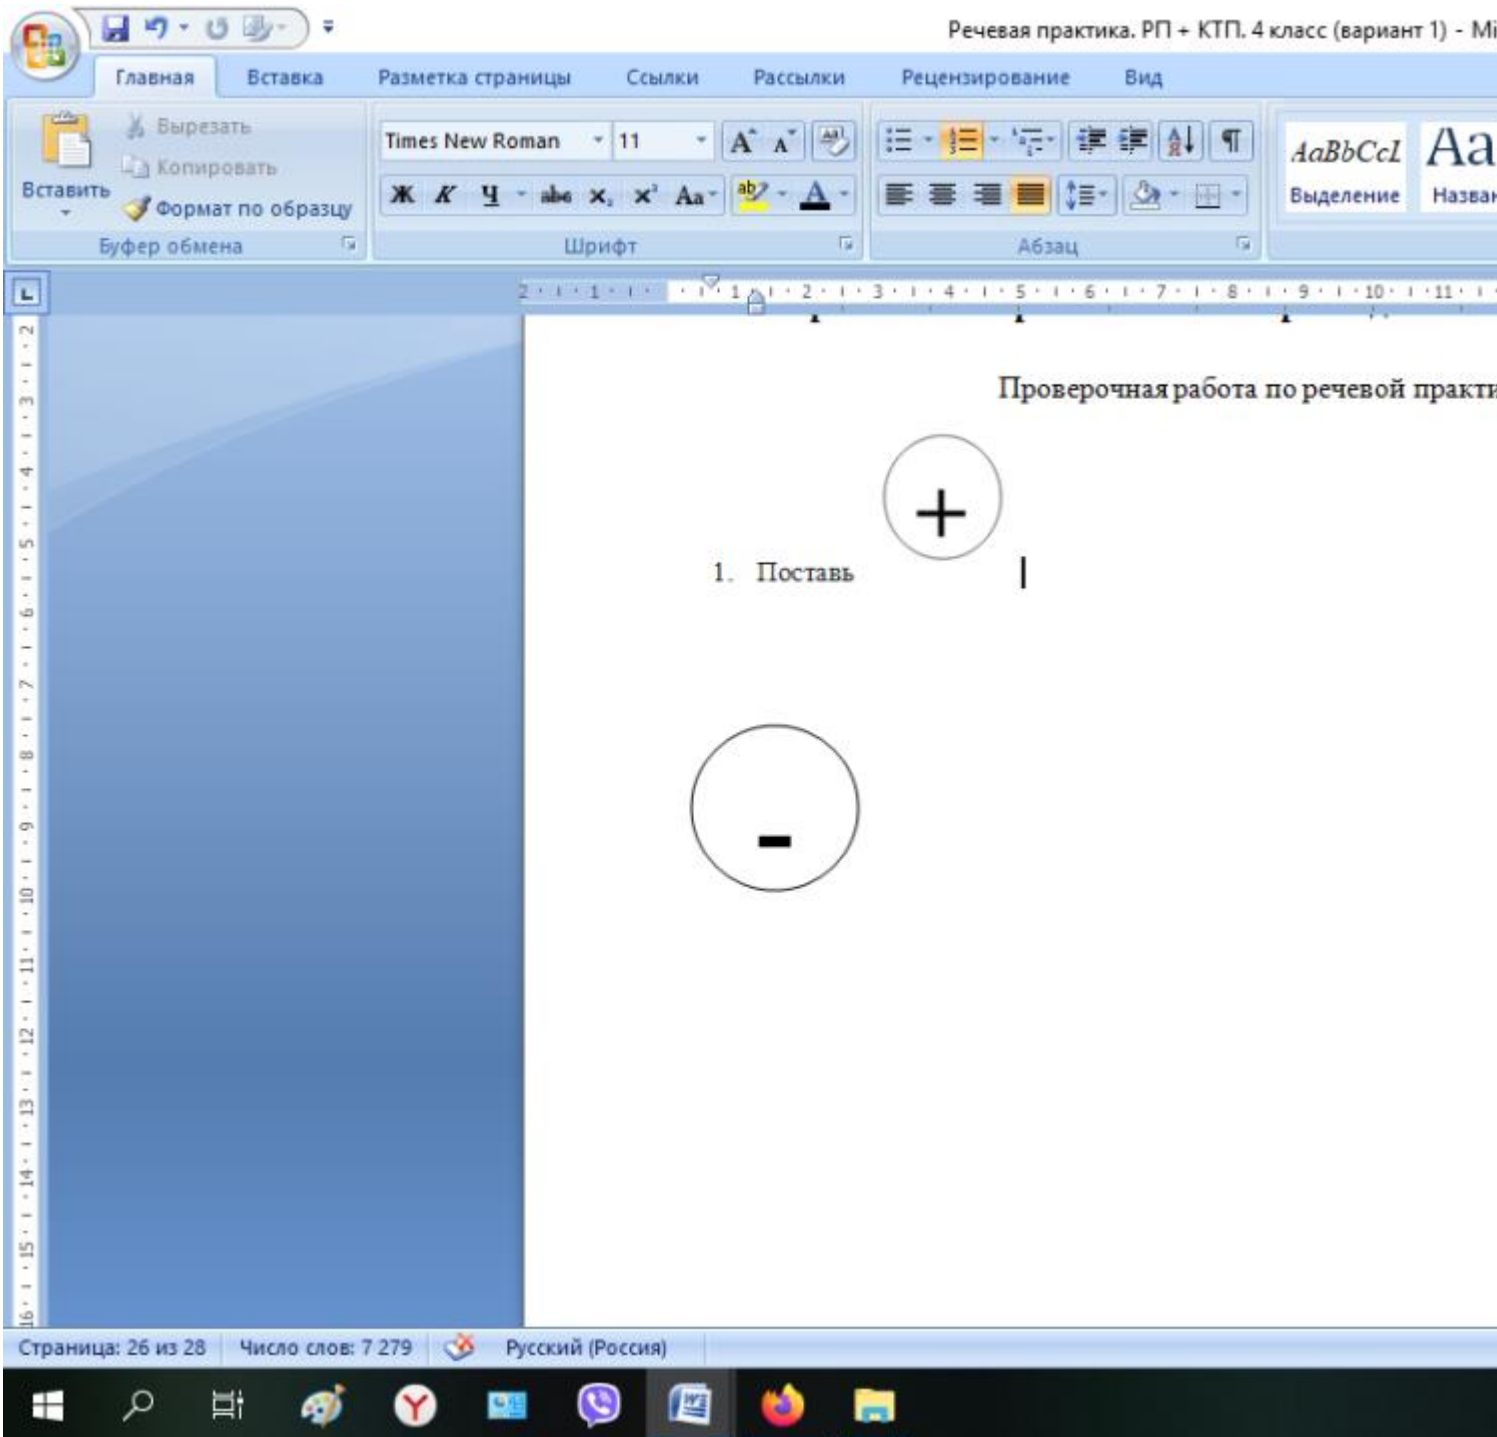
Речевая практика. РП + КТП. 4 класс (вариант 1) - Mi

Главная Вставка Разметка страницы Ссылки Рассылки Рецензирование Вид

Вырезать
Копировать
Вставить
Формат по образцу
Буфер обмена

Times New Roman 11
Ж К Ч abe $x_2$ $x^2$ Aa
Шрифт

Абзац

AaBbCcI Aa
Выделение Назван

Проверочная работа по речевой практи

+

1. Поставь

-

Страница: 26 из 28 Число слов: 7 279 Русский (Россия)